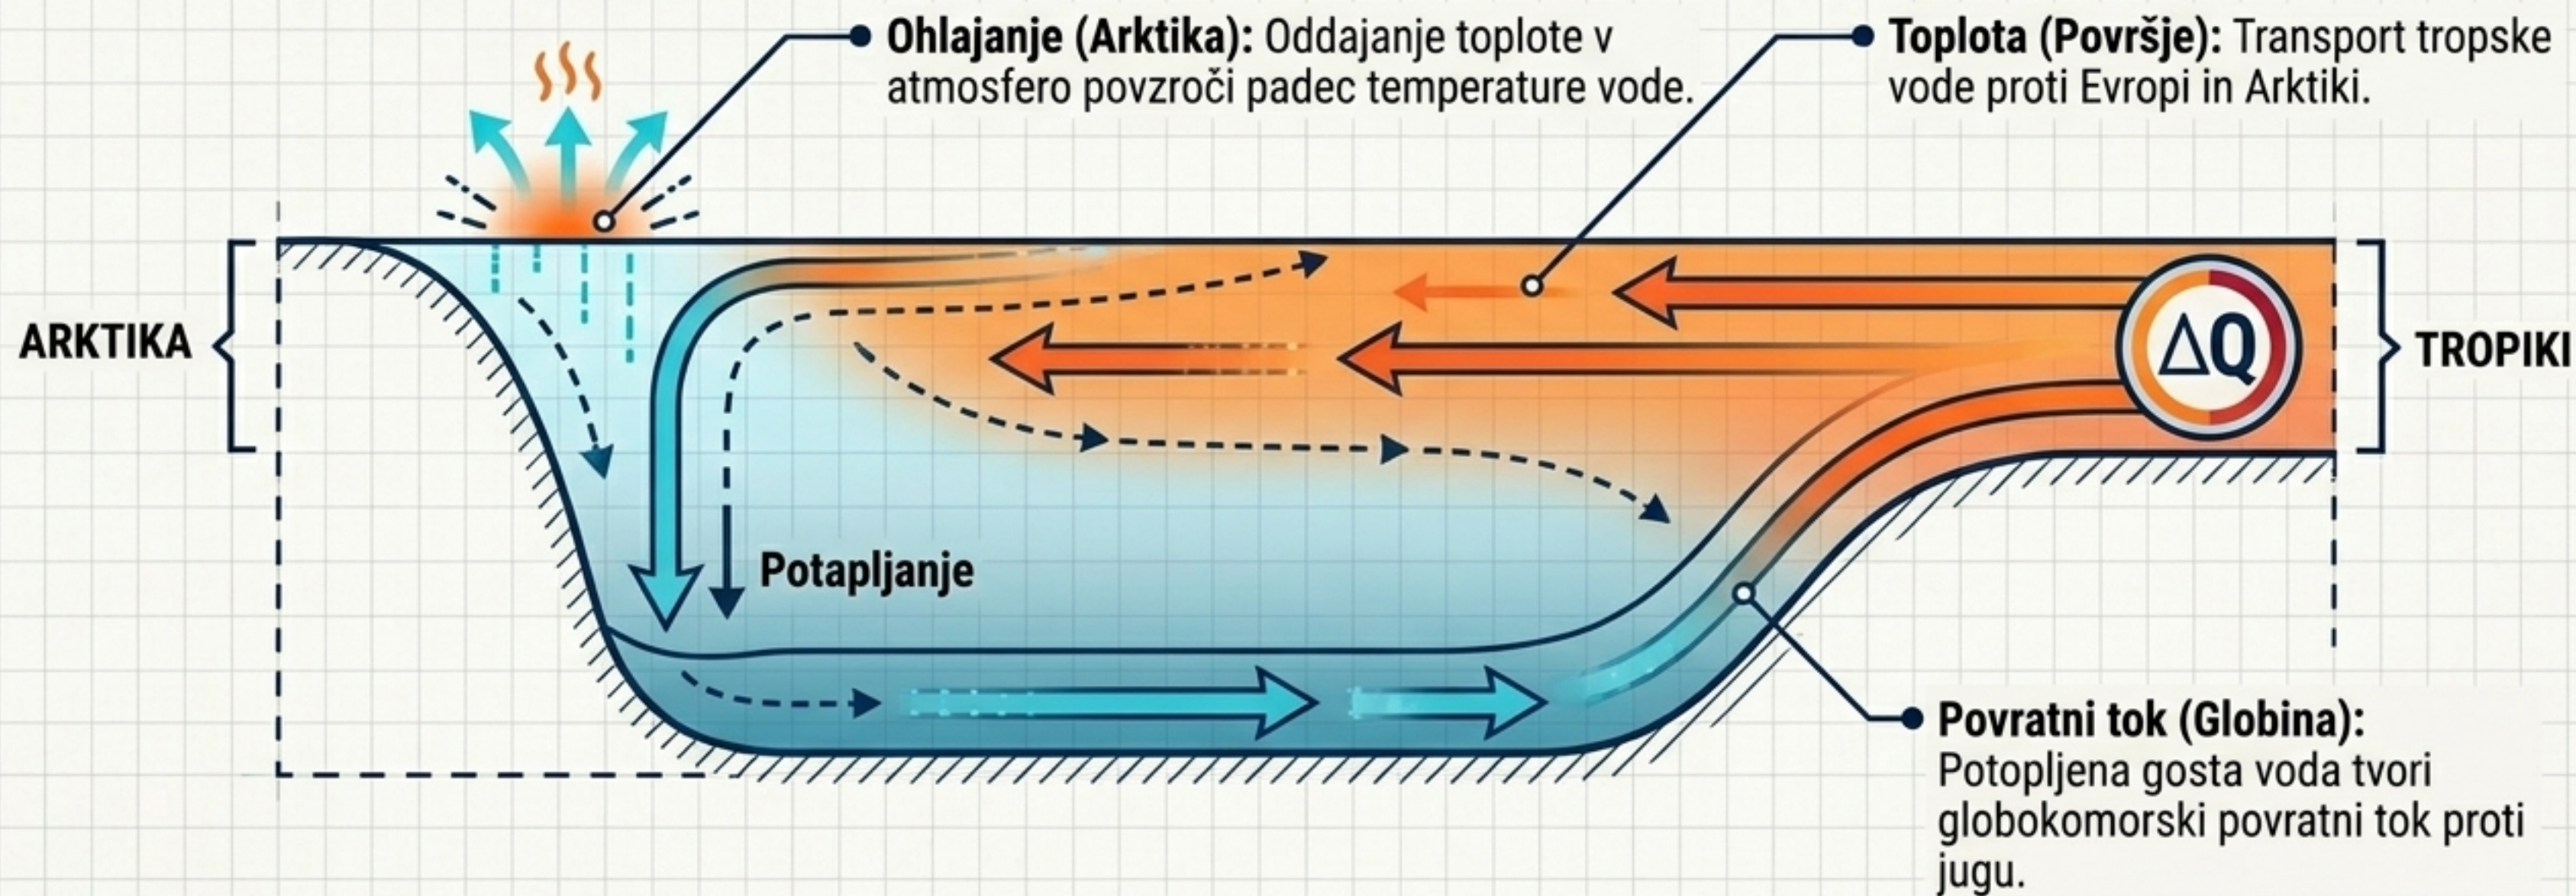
**Ohlajanje (Arktika):** Oddajanje toplote v atmosfero povzroči padec temperature vode.

**Toplota (Površje):** Transport tropske vode proti Evropi in Arktiki.

ARKTIKA

$\Delta Q$

TROPIKI

Potapljanje

**Povratni tok (Globina):** Potopljena gosta voda tvori globokomorski povratni tok proti jugu.